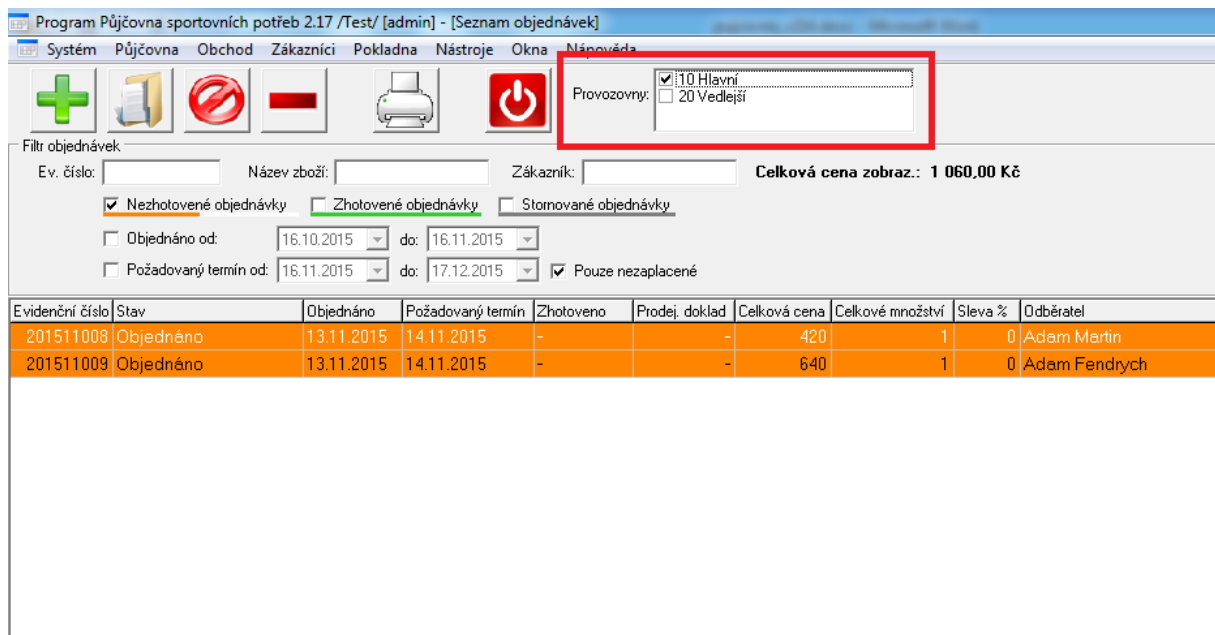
Program Půjčovna sportovních potřeb 2.17 /Test/ [admin] - [Seznam objednávek]

Systém Půjčovna Obchod Zákazníci Pokladna Nástroje Okna Nápověda

Provozovny: 10 Hlavní
20 Vedlejší

Filtr objednávek
Ev. číslo: Název zboží: Zákazník: Celková cena zobraz.: 1 060,00 Kč

Nezhotovené objednávky Zhotovené objednávky Stornované objednávky

Objednáno od: 16.10.2015 do: 16.11.2015

Požadovaný termín od: 16.11.2015 do: 17.12.2015 Pouze nezaplacené

| Evidenční číslo | Stav | Objednáno | Požadovaný termín | Zhotoveno | Prodej. doklad | Celková cena | Celkové množství | Sleva % | Odběratel |
|---|---|---|---|---|---|---|---|---|---|
| 201511008 | Objednáno | 13.11.2015 | 14.11.2015 | - | - | 420 | 1 | 0 | Adam Martin |
| 201511009 | Objednáno | 13.11.2015 | 14.11.2015 | - | - | 640 | 1 | 0 | Adam Fendrych |